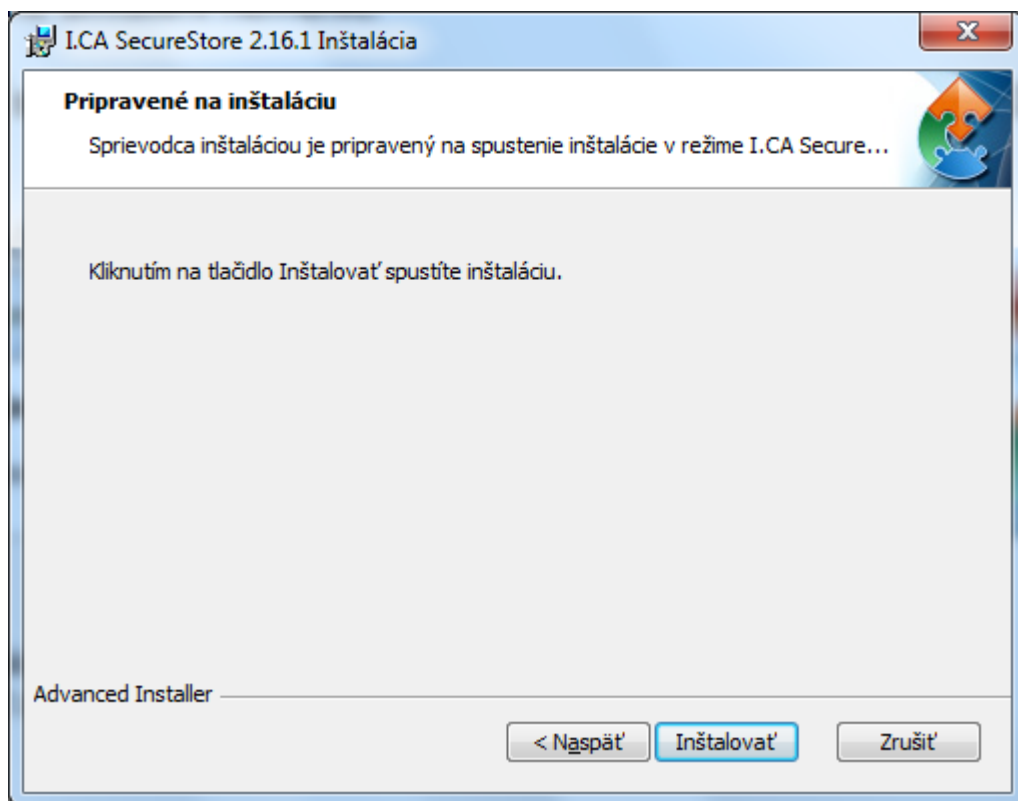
I.CA SecureStore 2.16.1 Inštalácia

Pripravené na inštaláciu

Sprievodca inštaláciou je pripravený na spustenie inštalácie v režime I.CA Secure...

Kliknutím na tlačidlo Inštalovať spustíte inštaláciu.

Advanced Installer

< Naspäť

Inštalovať

Zrušiť